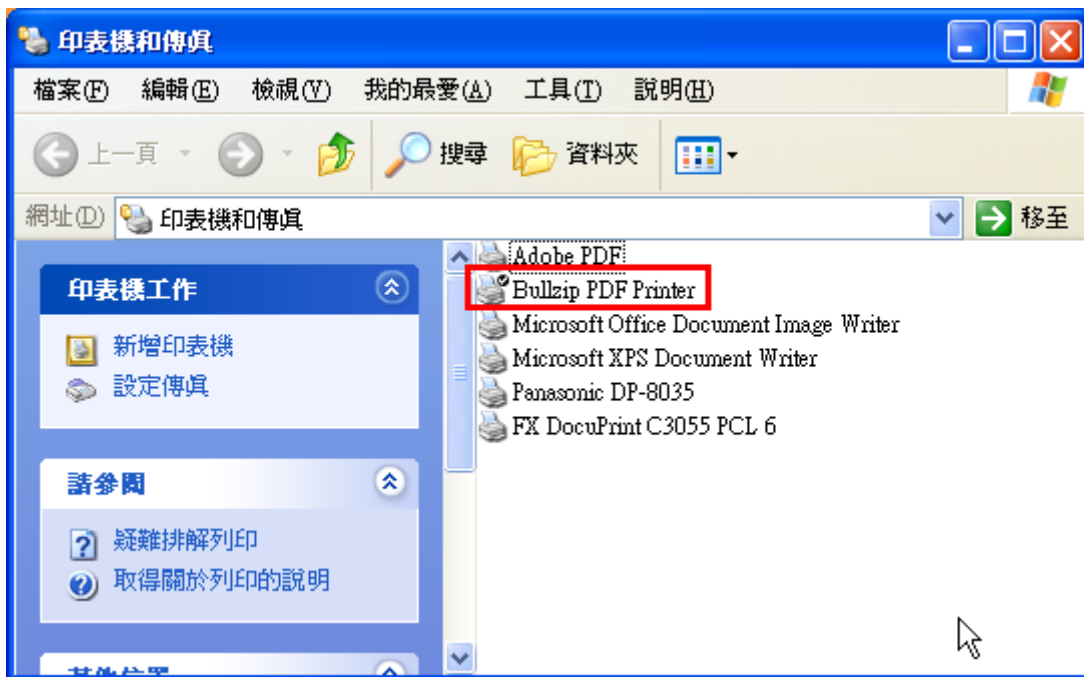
印表機和傳真

檔案(F) 編輯(E) 檢視(V) 我的最愛(A) 工具(T) 說明(H)

上一頁 搜尋 資料夾

網址(D) 印表機和傳真 移至

印表機工作

新增印表機
設定傳真

請參閱

疑難排解列印
取得關於列印的說明

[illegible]

Adobe PDF
Bullzip PDF Printer
Microsoft Office Document Image Writer
Microsoft XPS Document Writer
Panasonic DP-8035
FX DocuPrint C3055 PCL 6